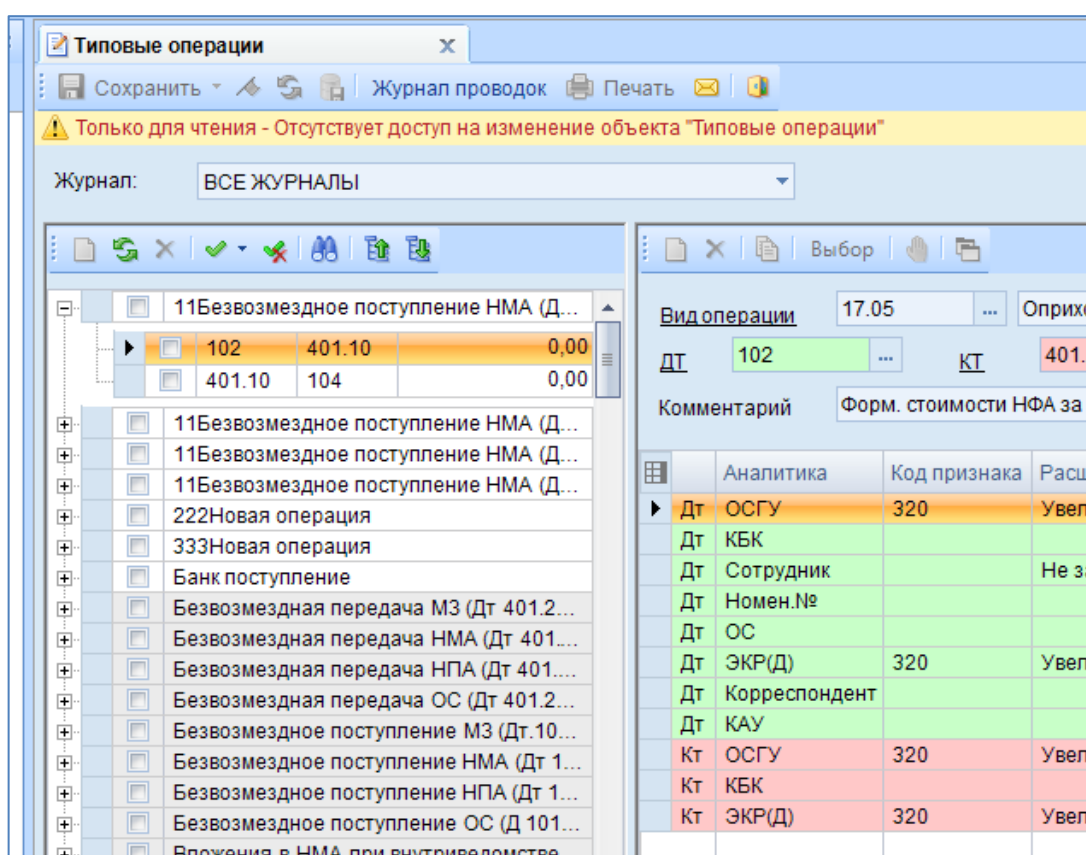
Типовые операции ×

Сохранить Журнал проводок Печать

Только для чтения - Отсутствует доступ на изменение объекта "Типовые операции"

Журнал: ВСЕ ЖУРНАЛЫ

11Безвозмездное поступление НМА (Д...

| 102 | 401.10 | 0,00 |
|---|---|---|
| 401.10 | 104 | 0,00 |

11Безвозмездное поступление НМА (Д...
11Безвозмездное поступление НМА (Д...
11Безвозмездное поступление НМА (Д...
222Новая операция
333Новая операция
Банк поступление
Безвозмездная передача МЗ (Дт 401.2...
Безвозмездная передача НМА (Дт 401...
Безвозмездная передача НПА (Дт 401....
Безвозмездная передача ОС (Дт 401.2...
Безвозмездное поступление МЗ (Дт.10...
Безвозмездное поступление НМА (Дт 1...
Безвозмездное поступление НПА (Дт 1...
Безвозмездное поступление ОС (Д 101...
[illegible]

Выбор

Вид операции 17.05 ... Оприхо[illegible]
ДТ 102 ... КТ 401.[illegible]
Комментарий Форм. стоимости НФА за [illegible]

| | Аналитика | Код признака | Расш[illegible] |
|---|---|---|---|
| Дт | ОСГУ | 320 | Увел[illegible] |
| Дт | КБК | | |
| Дт | Сотрудник | | Не з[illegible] |
| Дт | Номен.№ | | |
| Дт | ОС | | |
| Дт | ЭКР(Д) | 320 | Увел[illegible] |
| Дт | Корреспондент | | |
| Дт | КАУ | | |
| Кт | ОСГУ | 320 | Увел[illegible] |
| Кт | КБК | | |
| Кт | ЭКР(Д) | 320 | Увел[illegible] |